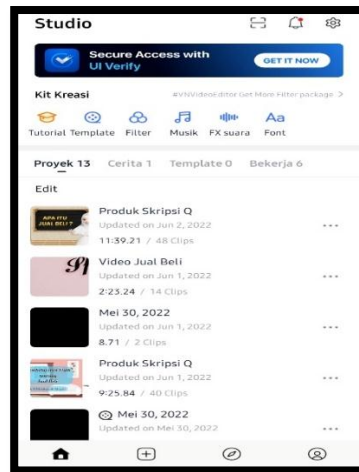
Studio

Secure Access with UI Verify

GET IT NOW

Kit Kreasi

#VNVideoEditor Get More Filter package >

Tutorial Template Filter Musik FX suara Font

Aa

Proyek 13 Cerita 1 Template 0 Bekerja 6

Edit

APA ITU JUAL BELI?

Produk Skripsi Q
Updated on Jun 2, 2022
11:39.21 / 48 Clips

Video Jual Beli
Updated on Jun 1, 2022
2:23.24 / 14 Clips

Mei 30, 2022
Updated on Jun 1, 2022
8.71 / 2 Clips

Produk Skripsi Q
Updated on Jun 1, 2022
9:25.84 / 40 Clips

Mei 30, 2022
Updated on Mei 30, 2022